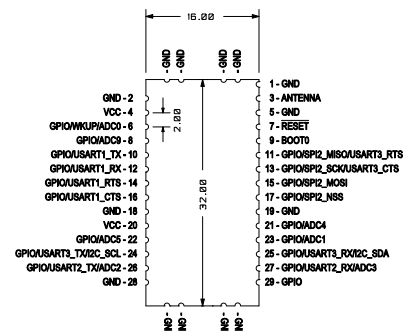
16.00

GND
GND
GND
GND

GND - 2
VCC - 4
GPIO/WKUP/ADC0 - 6
GPIO/ADC9 - 8
GPIO/USART1_TX - 10
GPIO/USART1_RX - 12
GPIO/USART1_RTS - 14
GPIO/USART1_CTS - 16
GND - 18
VCC - 20
GPIO/ADC5 - 22
GPIO/USART3_TX/I2C_SCL - 24
GPIO/USART2_TX/ADC2 - 26
GND - 28

2.00

32.00

1 - GND
3 - ANTENNA
5 - GND
7 - $\overline{RESET}$
9 - BOOT0
11 - GPIO/SPI2_MISO/USART3_RTS
13 - GPIO/SPI2_SCK/USART3_CTS
15 - GPIO/SPI2_MOSI
17 - GPIO/SPI2_NSS
19 - GND
21 - GPIO/ADC4
23 - GPIO/ADC1
25 - GPIO/USART3_RX/I2C_SDA
27 - GPIO/USART2_RX/ADC3
29 - GPIO

NC
NC
NC
NC